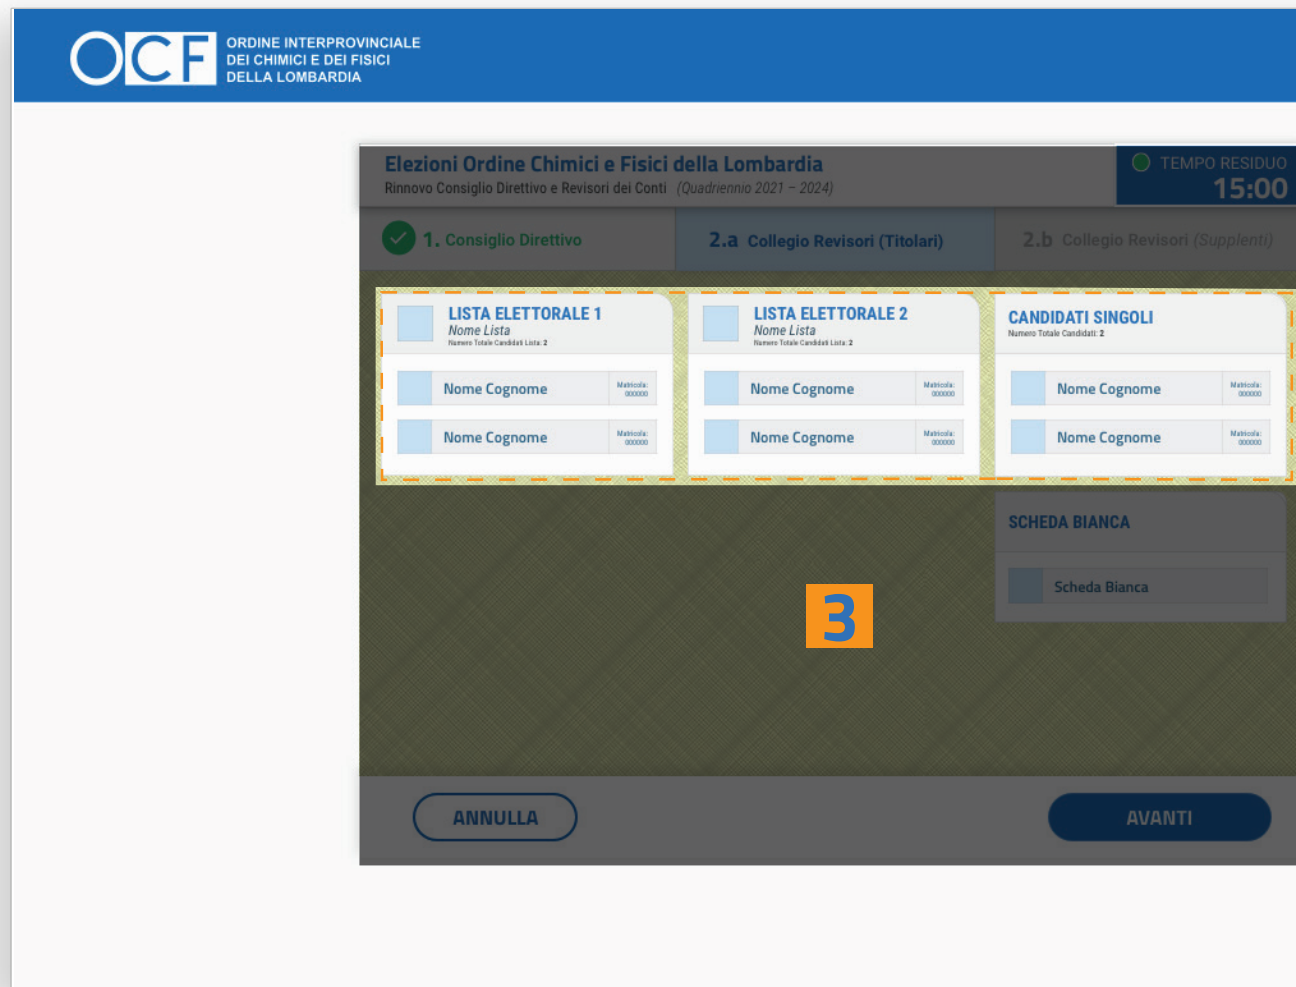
OCF ORDINE INTERPROVINCIALE DEI CHIMICI E DEI FISICI DELLA LOMBARDIA

Elezioni Ordine Chimici e Fisici della Lombardia
Rinnovo Consiglio Direttivo e Revisori dei Conti (Quadriennio 2021 – 2024)

TEMPO RESIDUO
15:00

1. Consiglio Direttivo
2.a Collegio Revisori (Titolari)
2.b Collegio Revisori (Supplenti)

LISTA ELETTORALE 1
Nome Lista
Numero Totale Candidati Lista: 2
Nome Cognome Matricola: 000000
Nome Cognome Matricola: 000000

LISTA ELETTORALE 2
Nome Lista
Numero Totale Candidati Lista: 2
Nome Cognome Matricola: 000000
Nome Cognome Matricola: 000000

CANDIDATI SINGOLI
Numero Totale Candidati: 2
Nome Cognome Matricola: 000000
Nome Cognome Matricola: 000000

SCHEDA BIANCA
Scheda Bianca

3

ANNULLA
AVANTI